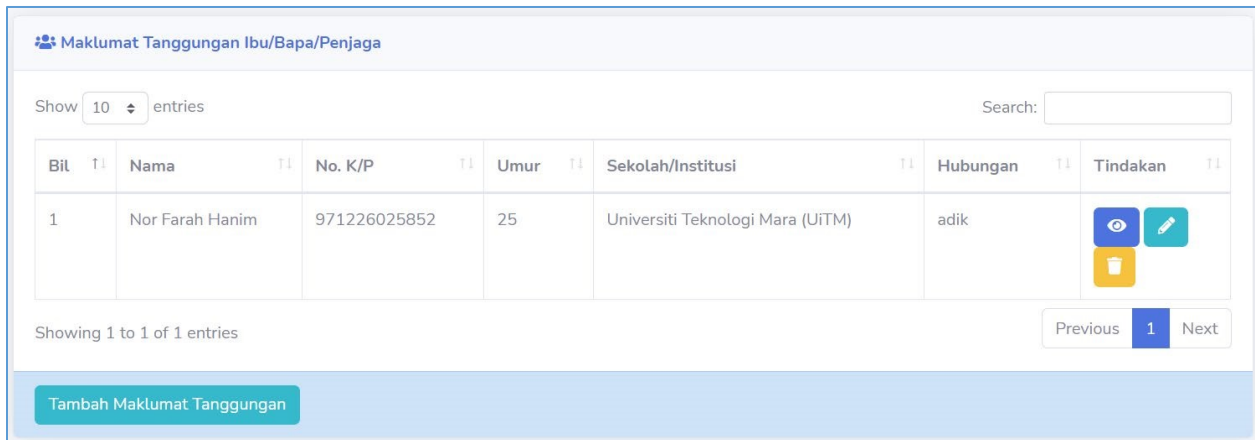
Maklumat Tanggungan Ibu/Bapa/Penjaga

Show 10 entries

Search:

| Bil | Nama | No. K/P | Umur | Sekolah/Institusi | Hubungan | Tindakan |
|---|---|---|---|---|---|---|
| 1 | Nor Farah Hanim | 971226025852 | 25 | Universiti Teknologi Mara (UiTM) | adik | |

Showing 1 to 1 of 1 entries

Previous 1 Next

Tambah Maklumat Tanggungan